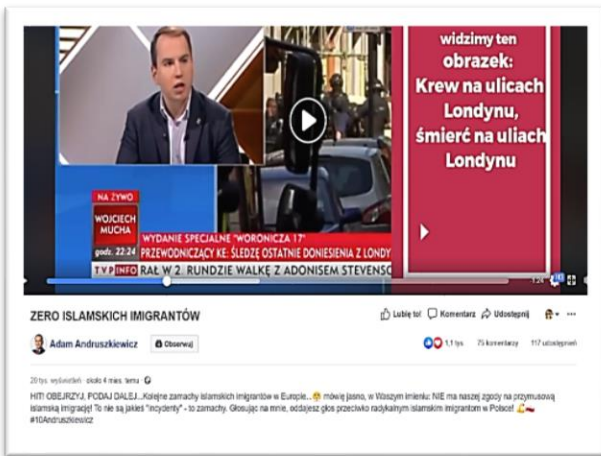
widzimy ten obrazek: Krew na ulicach Londynu, śmierć na uliach Londynu

NA ŻYWO
WOJCIECH MUCHA
godz. 22:24
WYDANIE SPECJALNE "WORONICZA 17"
PRZEWODNICZĄCY KE: ŚLEDZĘ OSTATNIE DONIESIENIA Z LONDY
TVP INFO RAŁ W 2. RUNDZIE WALKĘ Z ADONISEM STEVENSO

ZERO ISLAMSKICH IMIGRANTÓW

Lubię to! Komentarz Udostępnij

Adam Andruszkiewicz Obserwuj

1,1 tys. 75 komentarzy 117 udostępnień

20 tys. wyświetleń · około 4 mies. temu

HIT! OBEJRZYJ, PODAJ DALEJ...Kolejne zamachy islamskich imigrantów w Europie... mówię jasno, w Waszym imieniu: NIE ma naszej zgody na przymusową islamską imigrację! To nie są jakieś "incydenty" - to zamachy. Głosując na mnie, oddajesz głos przeciwko radykalnym islamskim imigrantom w Polsce! #10Andruszkiewicz